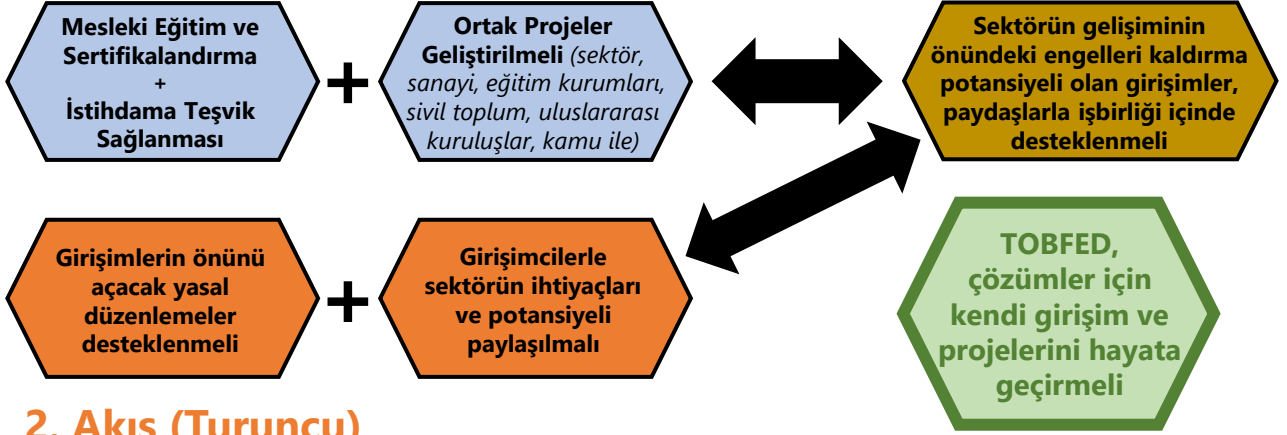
Mesleki Eğitim ve Sertifikalandırma
+
İstihdama Teşvik Sağlanması

+

Ortak Projeler Geliştirilmeli (sektör, sanayi, eğitim kurumları, sivil toplum, uluslararası kuruluşlar, kamu ile)

Sektörün gelişiminin önündeki engelleri kaldırma potansiyeli olan girişimler, paydaşlarla işbirliği içinde desteklenmeli

Girişimlerin önünü açacak yasal düzenlemeler desteklenmeli

+

Girişimcilerle sektörün ihtiyaçları ve potansiyeli paylaşılmalı

TOBFED, çözümler için kendi girişim ve projelerini hayata geçirmeli

2. Akış (Turuncu)